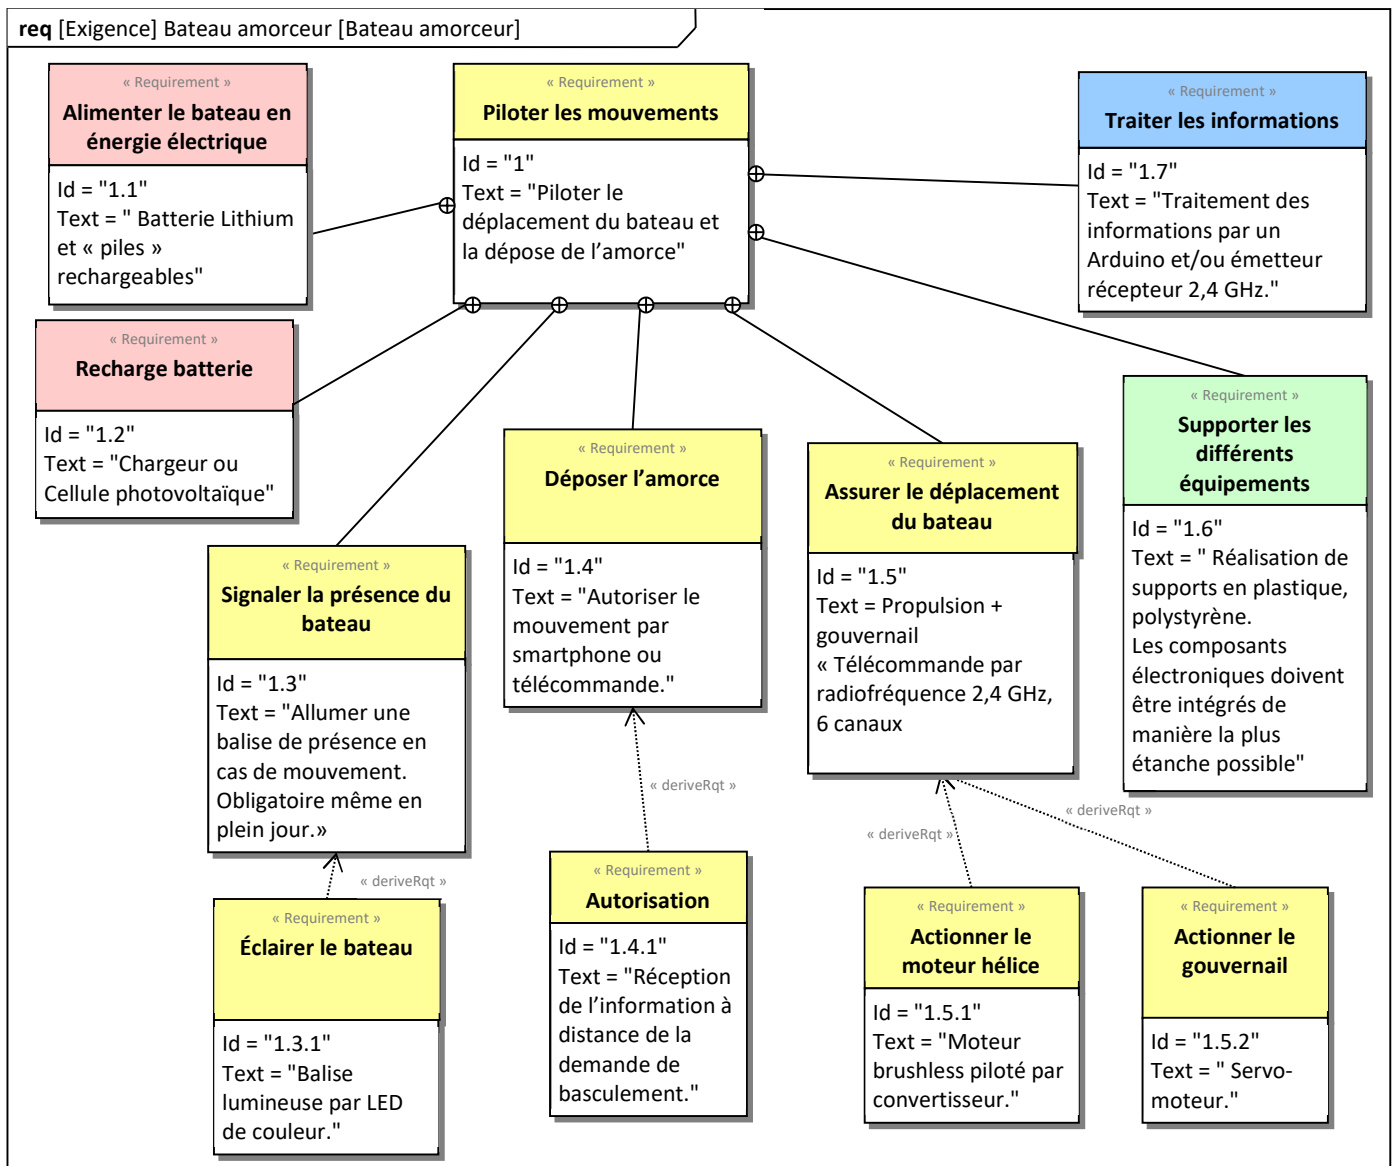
req [Exigence] Bateau amorceur [Bateau amorceur]

« Requirement »
Alimenter le bateau en énergie électrique
Id = "1.1"
Text = " Batterie Lithium et « piles » rechargeables"

« Requirement »
Piloter les mouvements
Id = "1"
Text = "Piloter le déplacement du bateau et la dépose de l'amorce"

« Requirement »
Traiter les informations
Id = "1.7"
Text = "Traitement des informations par un Arduino et/ou émetteur récepteur 2,4 GHz."

« Requirement »
Recharge batterie
Id = "1.2"
Text = "Chargeur ou Cellule photovoltaïque"

« Requirement »
Supporter les différents équipements
Id = "1.6"
Text = " Réalisation de supports en plastique, polystyrène.
Les composants électroniques doivent être intégrés de manière la plus étanche possible"

« Requirement »
Déposer l'amorce
Id = "1.4"
Text = "Autoriser le mouvement par smartphone ou télécommande."

« Requirement »
Assurer le déplacement du bateau
Id = "1.5"
Text = Propulsion + gouvernail
« Télécommande par radiofréquence 2,4 GHz, 6 canaux

« Requirement »
Signaler la présence du bateau
Id = "1.3"
Text = "Allumer une balise de présence en cas de mouvement. Obligatoire même en plein jour.»

« deriveRqt »

« deriveRqt »

« deriveRqt »

« deriveRqt »

« Requirement »
Éclairer le bateau
Id = "1.3.1"
Text = "Balise lumineuse par LED de couleur."

« Requirement »
Autorisation
Id = "1.4.1"
Text = "Réception de l'information à distance de la demande de basculement."

« Requirement »
Actionner le moteur hélice
Id = "1.5.1"
Text = "Moteur brushless piloté par convertisseur."

« Requirement »
Actionner le gouvernail
Id = "1.5.2"
Text = " Servo-moteur."